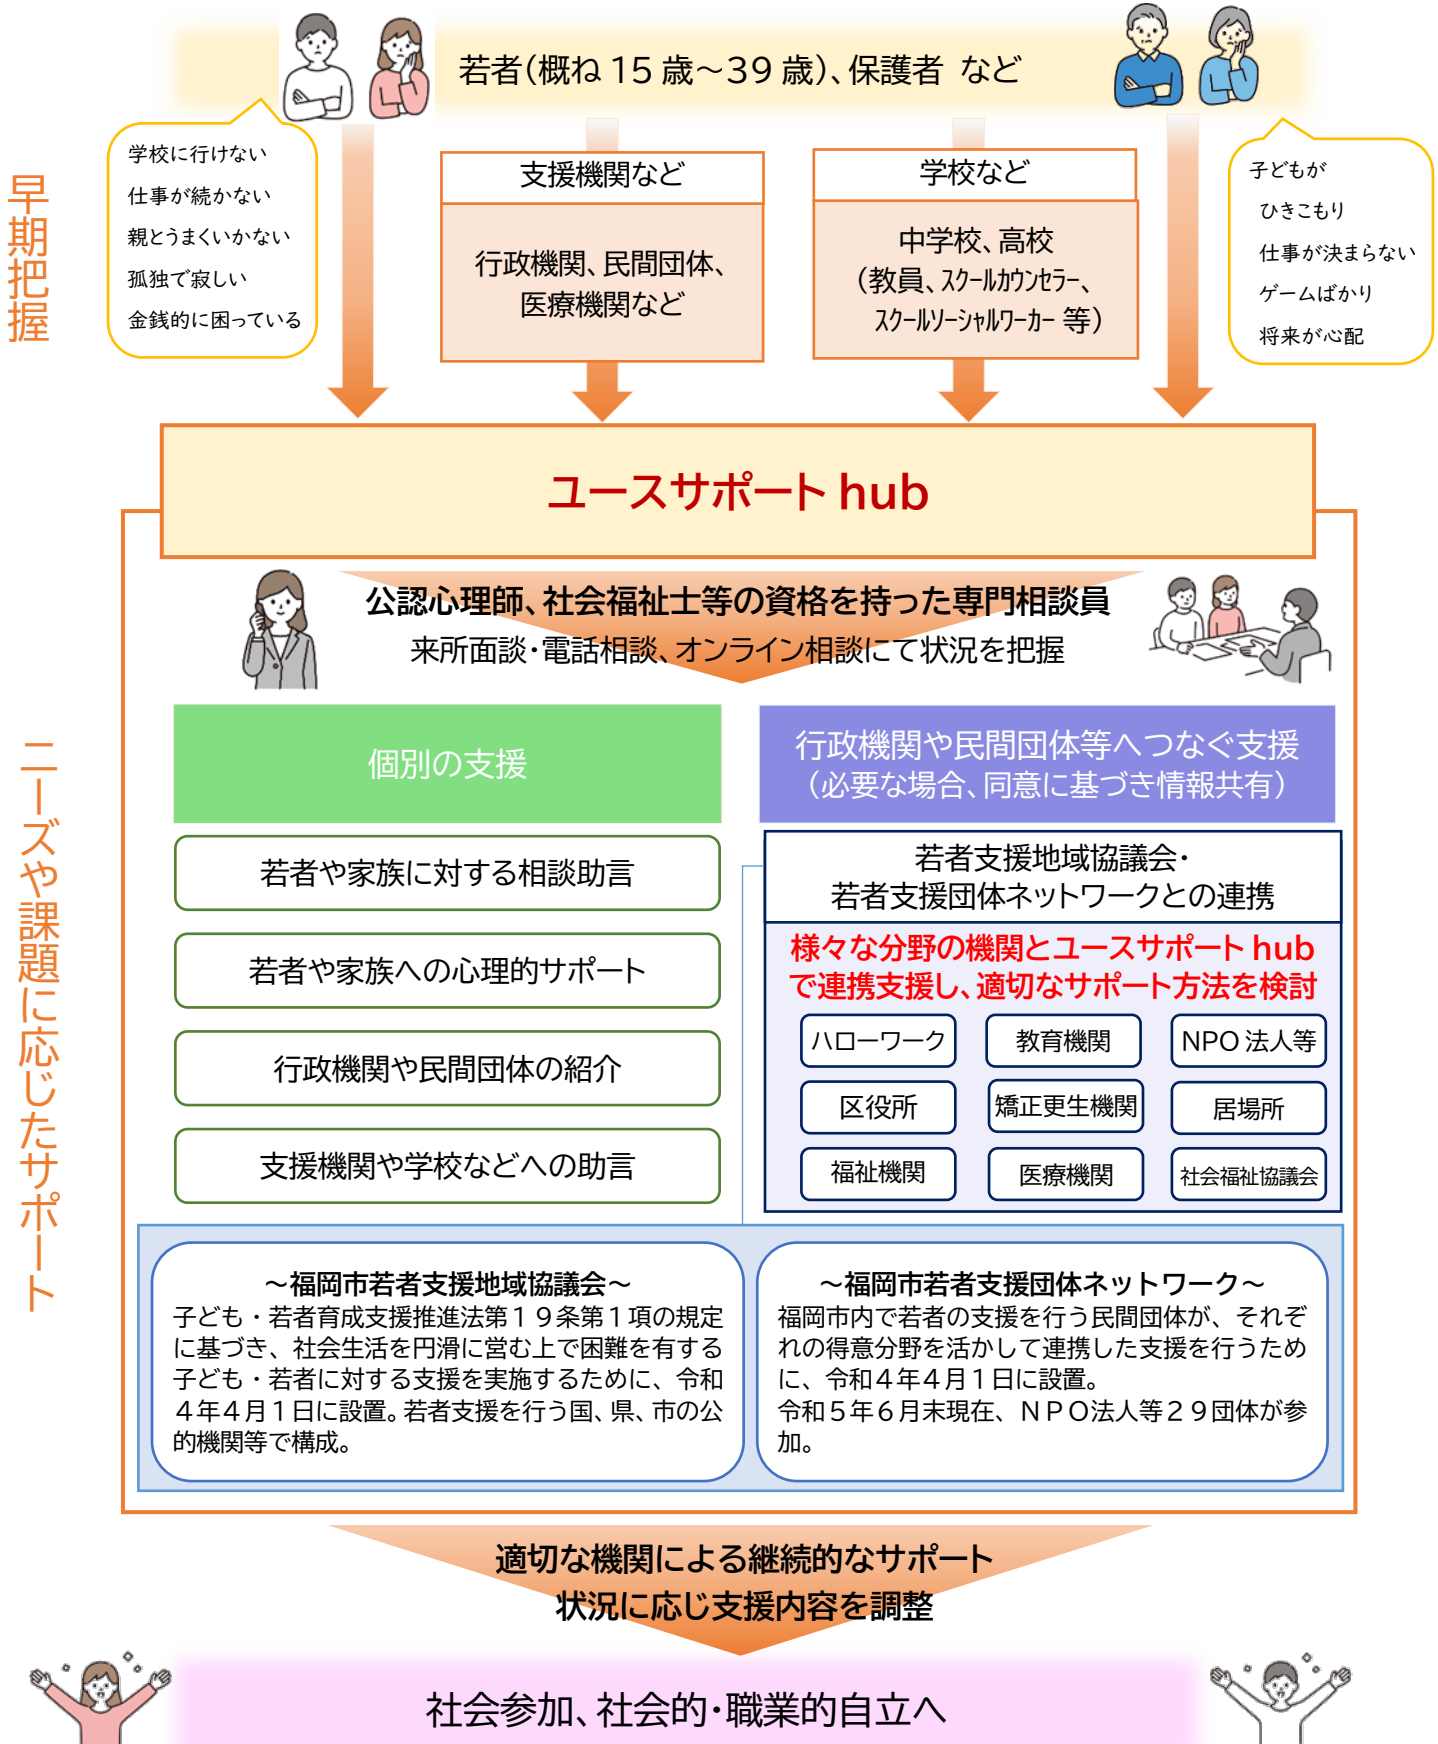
早期把握

若者(概ね 15 歳～39 歳)、保護者 など

学校に行けない
仕事が続かない
親とうまくいかない
孤独で寂しい
金銭的に困っている

支援機関など

行政機関、民間団体、医療機関など

学校など

中学校、高校
(教員、スクールカウンセラー、スクールソーシャルワーカー 等)

子どもが
ひきこもり
仕事が決まらない
ゲームばかり
将来が心配

ユースサポート hub

ニーズや課題に応じたサポート

公認心理師、社会福祉士等の資格を持った専門相談員
来所面談・電話相談、オンライン相談にて状況を把握

個別の支援

若者や家族に対する相談助言

若者や家族への心理的サポート

行政機関や民間団体の紹介

支援機関や学校などへの助言

行政機関や民間団体等へつなぐ支援
(必要な場合、同意に基づき情報共有)

若者支援地域協議会・
若者支援団体ネットワークとの連携

様々な分野の機関とユースサポート hub で連携支援し、適切なサポート方法を検討

| ハローワーク | 教育機関 | NPO 法人等 |
|---|---|---|
| 区役所 | 矯正更生機関 | 居場所 |
| 福祉機関 | 医療機関 | 社会福祉協議会 |

～福岡市若者支援地域協議会～
子ども・若者育成支援推進法第１９条第１項の規定に基づき、社会生活を円滑に営む上で困難を有する子ども・若者に対する支援を実施するために、令和４年４月１日に設置。若者支援を行う国、県、市の公的機関等で構成。

～福岡市若者支援団体ネットワーク～
福岡市内で若者の支援を行う民間団体が、それぞれの得意分野を活かして連携した支援を行うために、令和４年４月１日に設置。
令和５年６月末現在、ＮＰＯ法人等２９団体が参加。

適切な機関による継続的なサポート
状況に応じ支援内容を調整

社会参加、社会的・職業的自立へ